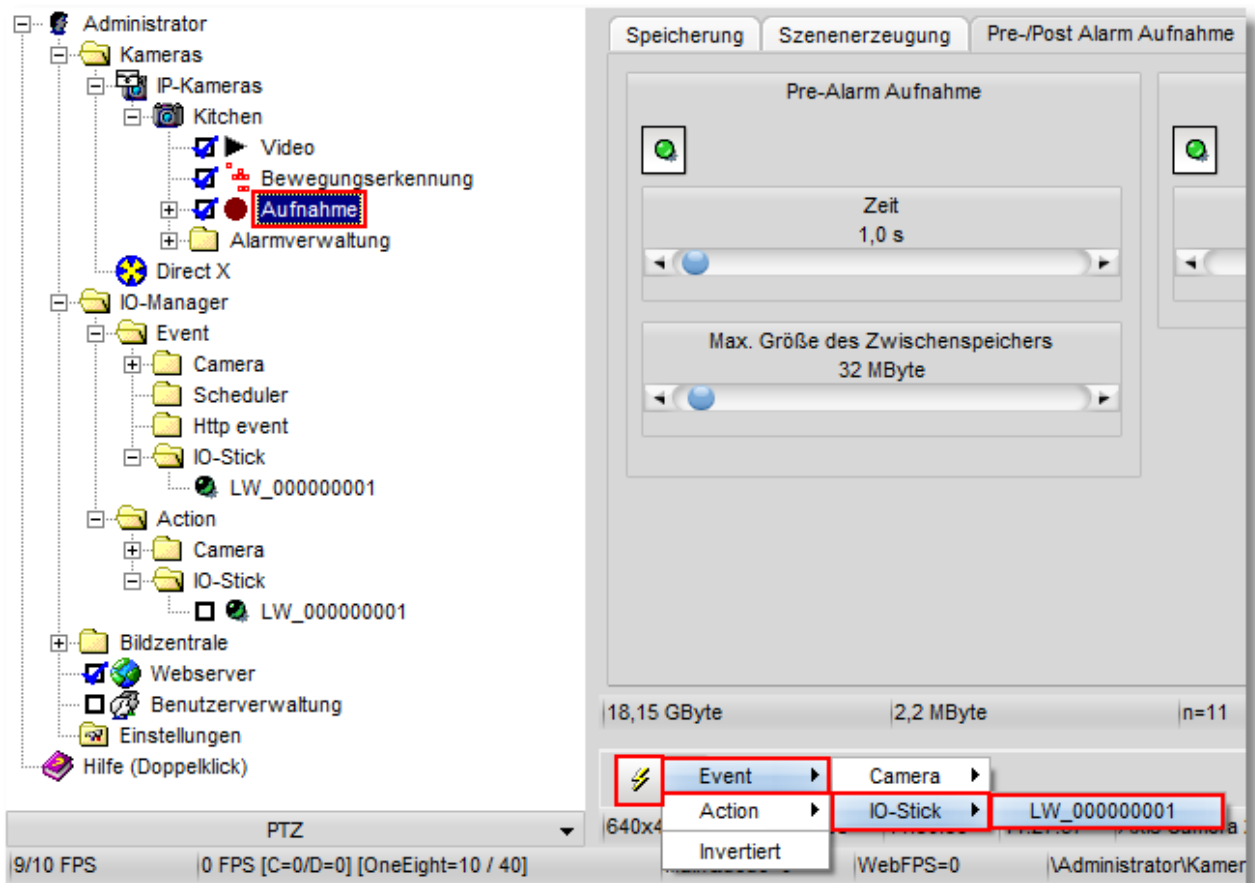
Administrator
Kameras
IP-Kameras
Kitchen
Video
Bewegungserkennung
Aufnahme
Alarmverwaltung
Direct X
IO-Manager
Event
Camera
Scheduler
Http event
IO-Stick
LW_000000001
Action
Camera
IO-Stick
LW_000000001
Bildzentrale
Webserver
Benutzerverwaltung
Einstellungen
Hilfe (Doppelklick)

Speicherung | Szenenerzeugung | Pre-/Post Alarm Aufnahme

Pre-Alarm Aufnahme

Zeit
1,0 s

Max. Größe des Zwischenspeichers
32 MByte

18,15 GByte | 2,2 MByte | n=11

Event
Action
Invertiert
Camera
IO-Stick
LW_000000001

PTZ
640x4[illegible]
9/10 FPS | 0 FPS [C=0/D=0] [OneEight=10 / 40] | WebFPS=0 | \Administrator\Kamer